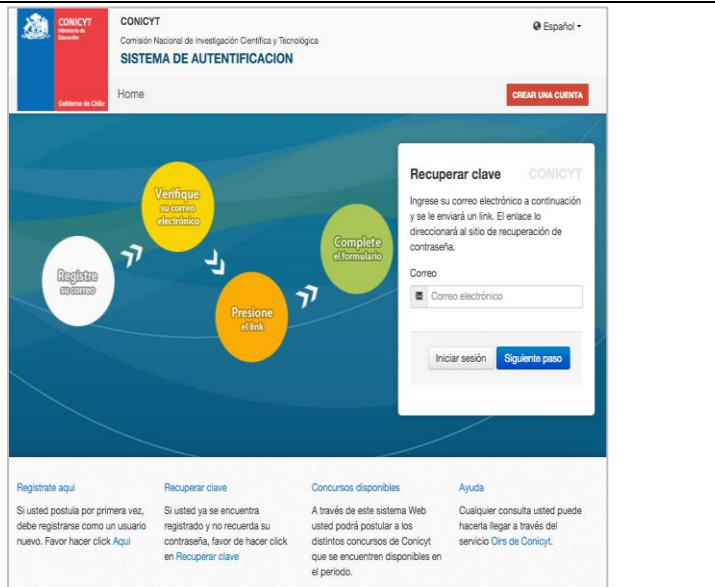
CONICYT
Ministerio de Educación
Gobierno de Chile

CONICYT
Comisión Nacional de Investigación Científica y Tecnológica
SISTEMA DE AUTENTIFICACION

Español

Home

CREAR UNA CUENTA

Registre su correo

Verifique su correo electrónico

Presione el link

Complete el formulario

Recuperar clave CONICYT

Ingrese su correo electrónico a continuación y se le enviará un link. El enlace lo direccionará al sitio de recuperación de contraseña.

Correo

Correo electrónico

Iniciar sesión

Siguiente paso

Registrate aqui

Si usted postula por primera vez, debe registrarse como un usuario nuevo. Favor hacer click Aqui

Recuperar clave

Si usted ya se encuentra registrado y no recuerda su contraseña, favor de hacer click en Recuperar clave

Concursos disponibles

A través de este sistema Web usted podrá postular a los distintos concursos de Conicyt que se encuentren disponibles en el periodo.

Ayuda

Cualquier consulta usted puede hacerla llegar a través del servicio Oirs de Conicyt.